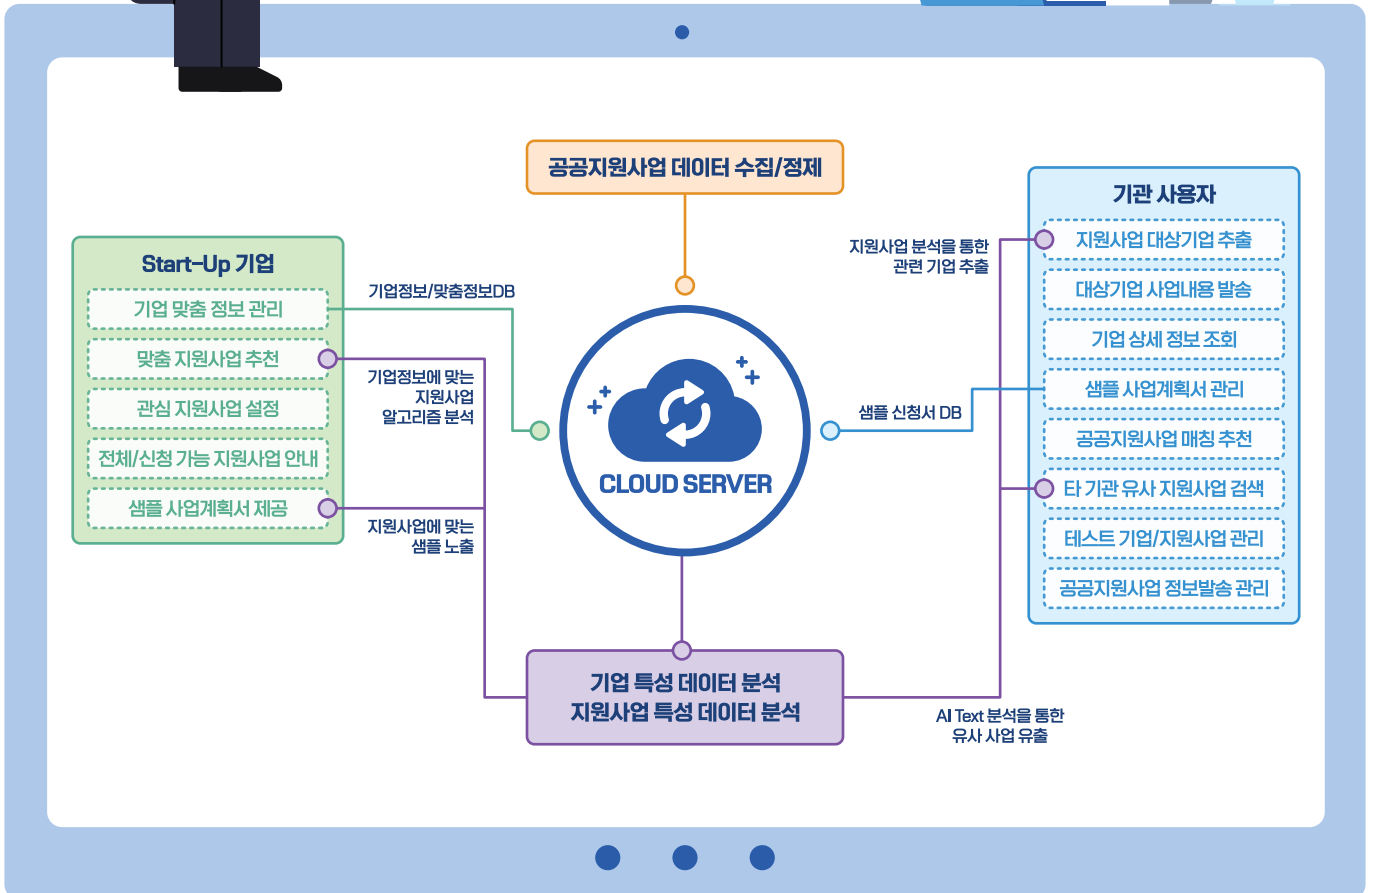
공공지원사업 데이터 수집/정제

Start-Up 기업
기업 맞춤 정보 관리
맞춤 지원사업 추천
관심 지원사업 설정
전체/신청 가능 지원사업 안내
샘플 사업계획서 제공

기업정보/맞춤정보DB

기업정보에 맞는 지원사업 알고리즘 분석

지원사업에 맞는 샘플 노출

CLOUD SERVER

지원사업 분석을 통한 관련 기업 추출

샘플 신청서 DB

기관 사용자
지원사업 대상기업 추출
대상기업 사업내용 발송
기업 상세 정보 조회
샘플 사업계획서 관리
공공지원사업 매칭 추천
타 기관 유사 지원사업 검색
테스트 기업/지원사업 관리
공공지원사업 정보발송 관리

기업 특성 데이터 분석
지원사업 특성 데이터 분석

AI Text 분석을 통한 유사 사업 유출